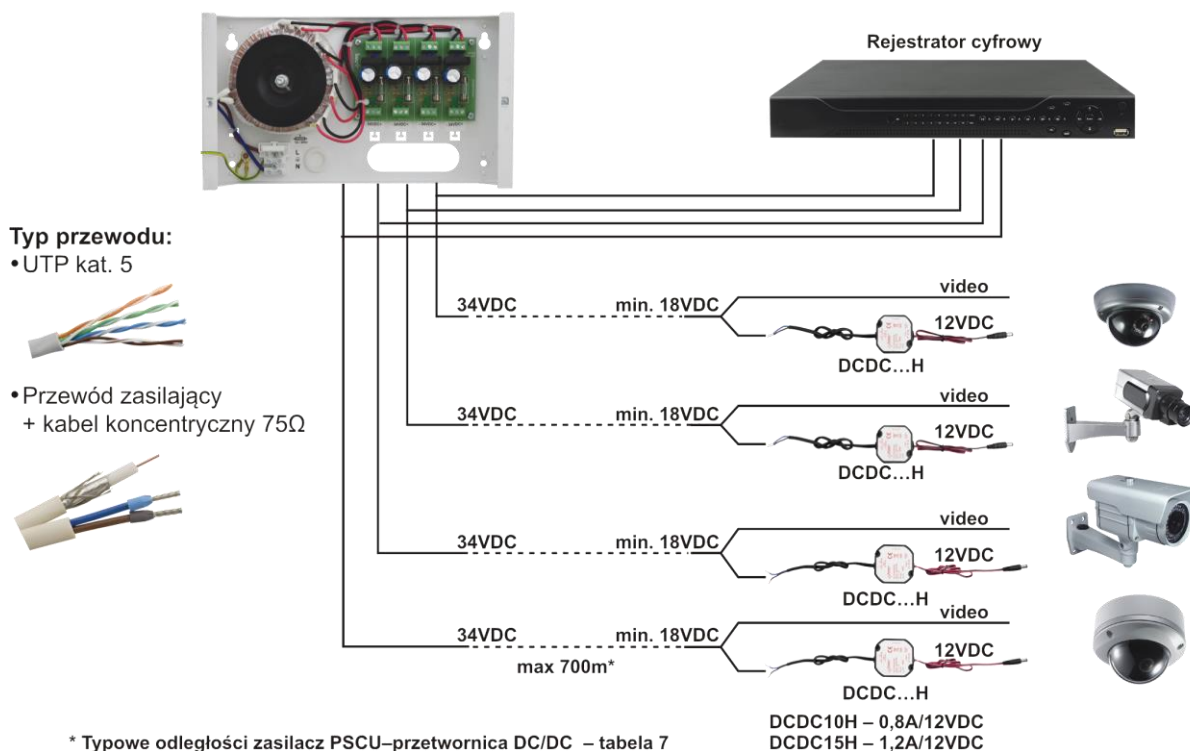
Rejestrator cyfrowy

Typ przewodu:
•UTP kat. 5

•Przewód zasilający
+ kabel koncentryczny 75Ω

34VDC min. 18VDC video 12VDC DCDC…H

34VDC min. 18VDC video 12VDC DCDC…H

34VDC min. 18VDC video 12VDC DCDC…H

34VDC min. 18VDC video 12VDC DCDC…H

max 700m*

* Typowe odległości zasilacz PSCU–przetwornica DC/DC – tabela 7

DCDC10H – 0,8A/12VDC
DCDC15H – 1,2A/12VDC